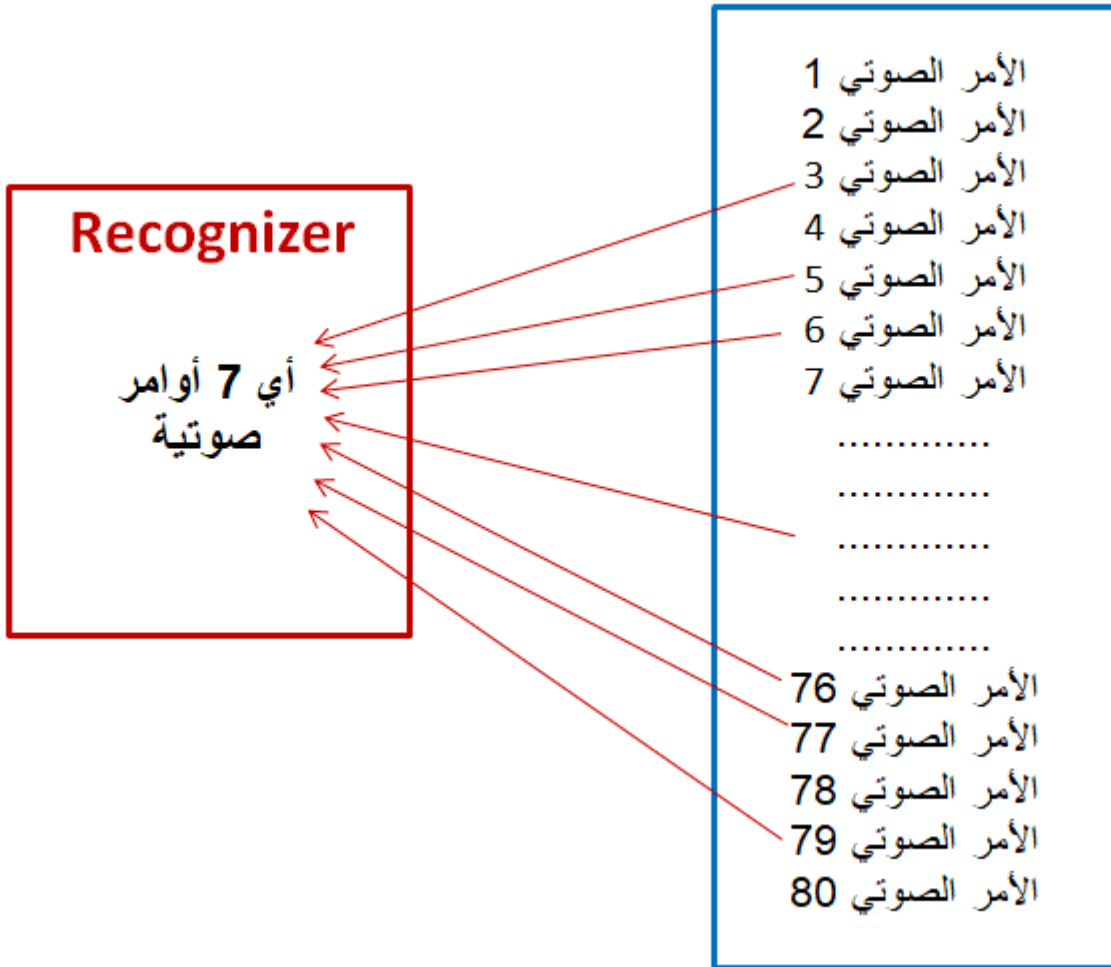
Recognizer

أي 7 أوامر صوتية

الأمر الصوتي 1
الأمر الصوتي 2
الأمر الصوتي 3
الأمر الصوتي 4
الأمر الصوتي 5
الأمر الصوتي 6
الأمر الصوتي 7
............
............
............
............
............
الأمر الصوتي 76
الأمر الصوتي 77
الأمر الصوتي 78
الأمر الصوتي 79
الأمر الصوتي 80